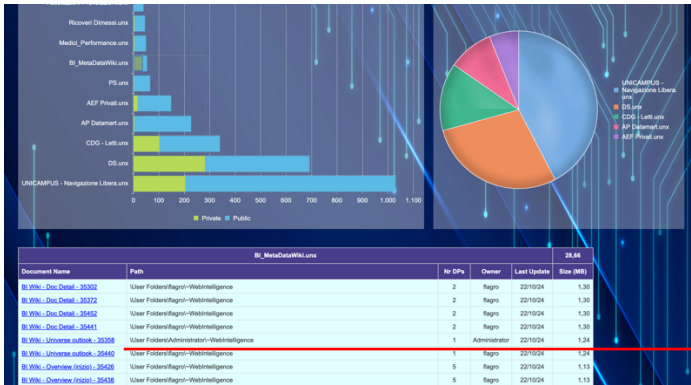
Ricoveri Dimessi.unx
Medici_Performance.unx
BI_MetaDataWiki.unx
PS.unx
AEF Privati.unx
AP Datamart.unx
CDG - Letti.unx
DS.unx
UNICAMPUS - Navigazione Libera.unx

0 100 200 300 400 500 600 700 800 900 1.000 1.100

Private Public

UNICAMPUS - Navigazione Libera.unx
DS.unx
CDG - Letti.unx
AP Datamart.unx
AEF Privati.unx

| BI_MetaDataWiki.unx | | | | | 28,66 |
|---|---|---|---|---|---|
| Document Name | Path | Nr DPs | Owner | Last Update | Size (MB) |
| BI Wiki - Doc Detail - 35302 | \User Folders\flagro\~WebIntelligence | 2 | flagro | 22/10/24 | 1,30 |
| BI Wiki - Doc Detail - 35372 | \User Folders\flagro\~WebIntelligence | 2 | flagro | 22/10/24 | 1,30 |
| BI Wiki - Doc Detail - 35452 | \User Folders\flagro\~WebIntelligence | 2 | flagro | 22/10/24 | 1,30 |
| BI Wiki - Doc Detail - 35441 | \User Folders\flagro\~WebIntelligence | 2 | flagro | 22/10/24 | 1,30 |
| BI Wiki - Universe outlook - 35358 | \User Folders\Administrator\~WebIntelligence | 1 | Administrator | 22/10/24 | 1,24 |
| BI Wiki - Universe outlook - 35440 | \User Folders\flagro\~WebIntelligence | 1 | flagro | 22/10/24 | 1,24 |
| BI Wiki - Overview (inizio) - 35426 | \User Folders\flagro\~WebIntelligence | 5 | flagro | 22/10/24 | 1,13 |
| BI Wiki - Overview (inizio) - 35438 | \User Folders\flagro\~WebIntelligence | 5 | flagro | 22/10/24 | 1,13 |